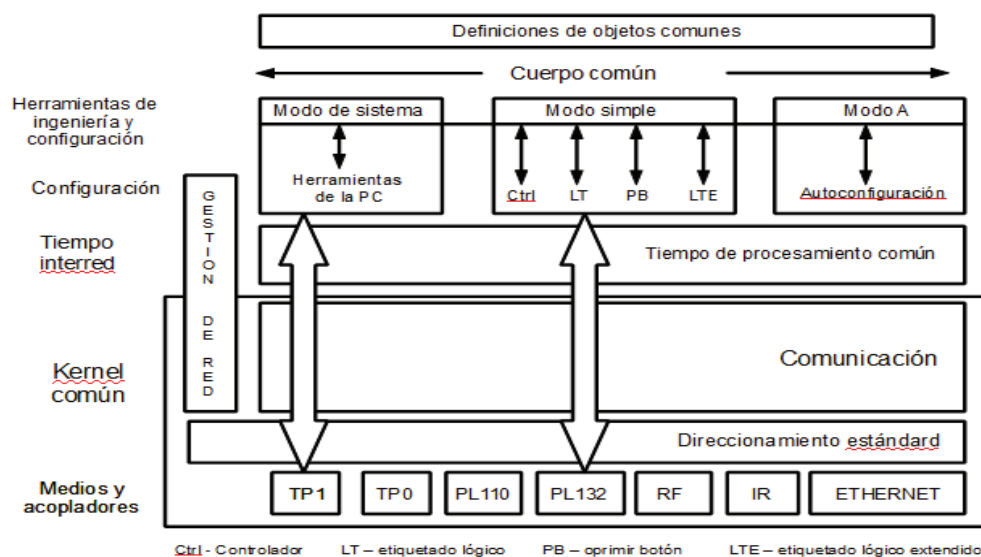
Definiciones de objetos comunes

Cuerpo común

Herramientas de ingeniería y configuración

Modo de sistema

Modo simple

Modo A

Configuración

GESTION DE RED

Herramientas de la PC

Ctrl LT PB LTE

Autoconfiguración

Tiempo interred

Tiempo de procesamiento común

Kernel común

Comunicación

Direccionamiento estándard

Medios y acopladores

TP1 TP0 PL110 PL132 RF IR ETHERNET

Ctrl - Controlador LT – etiquetado lógico PB – oprimir botón LTE – etiquetado lógico extendido